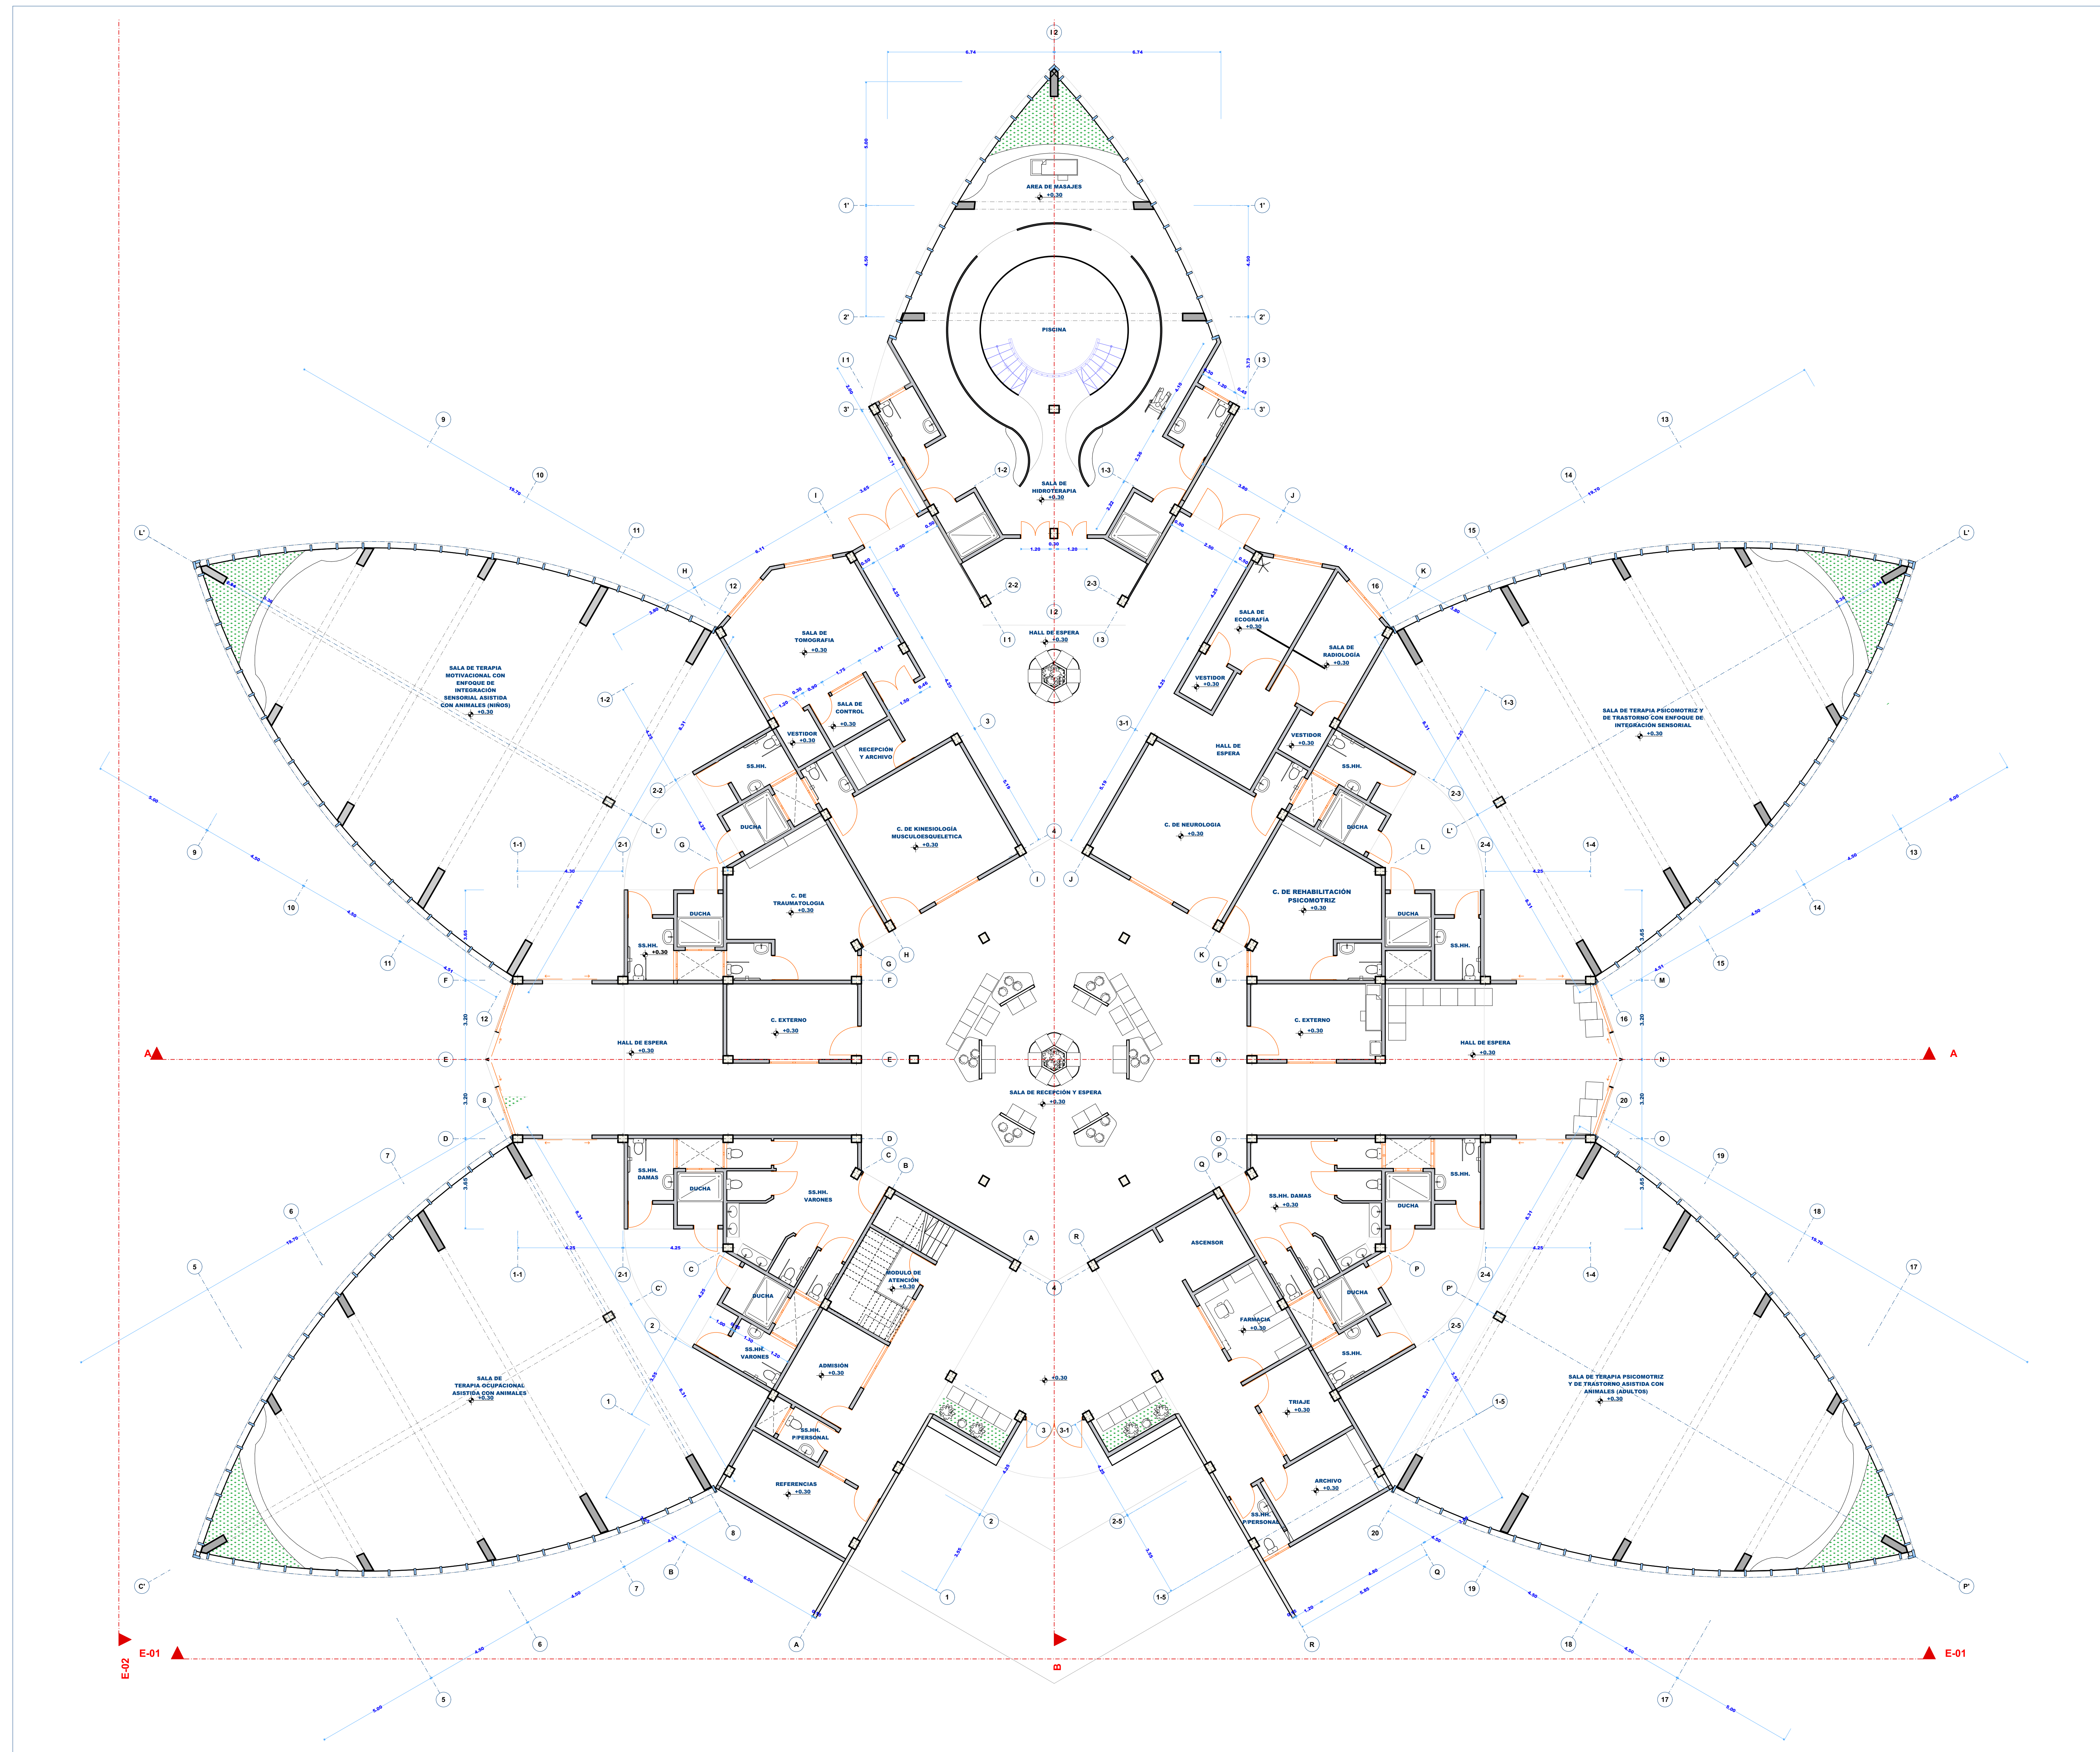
AREA DE MASAJES
+0.30

PISCINA

SALA DE HIDROTERAPIA
+0.30

HALL DE ESPERA
+0.30

SALA DE TOMOGRAFIA
+0.30

SALA DE CONTROL
+0.30

RECEPCIÓN Y ARCHIVO

VESTIDOR
+0.30

SS.HH.

DUCHA

C. DE KINESIOLOGIA MUSCULOESQUELETICA
+0.30

C. DE TRAUMATOLOGIA
+0.30

SALA DE TERAPIA MOTIVACIONAL CON ENFOQUE DE INTEGRACIÓN SENSORIAL ASISTIDA CON ANIMALES (NIÑOS)
+0.30

SALA DE ECOGRAFÍA
+0.30

SALA DE RADIOLOGÍA
+0.30

VESTIDOR
+0.30

HALL DE ESPERA

C. DE NEUROLOGIA
+0.30

C. DE REHABILITACIÓN PSICOMOTRIZ
+0.30

SALA DE TERAPIA PSICOMOTRIZ Y DE TRASTORNO CON ENFOQUE DE INTEGRACIÓN SENSORIAL
+0.30

SS.HH.
+0.30

C. EXTERNO
+0.30

HALL DE ESPERA
+0.30

SALA DE RECEPCIÓN Y ESPERA
+0.30

SS.HH. DAMAS

SS.HH. VARONES

MODULO DE ATENCIÓN
+0.30

ADMISIÓN
+0.30

SS.HH. P/PERSONAL

REFERENCIAS
+0.30

SALA DE TERAPIA OCUPACIONAL ASISTIDA CON ANIMALES
+0.30

ASCENSOR

SS.HH. DAMAS
+0.30

FARMACIA
+0.30

TRIAJE
+0.30

ARCHIVO
+0.30

SALA DE TERAPIA PSICOMOTRIZ Y DE TRASTORNO ASISTIDA CON ANIMALES (ADULTOS)
+0.30

A A
E-01 E-01
E-02
B